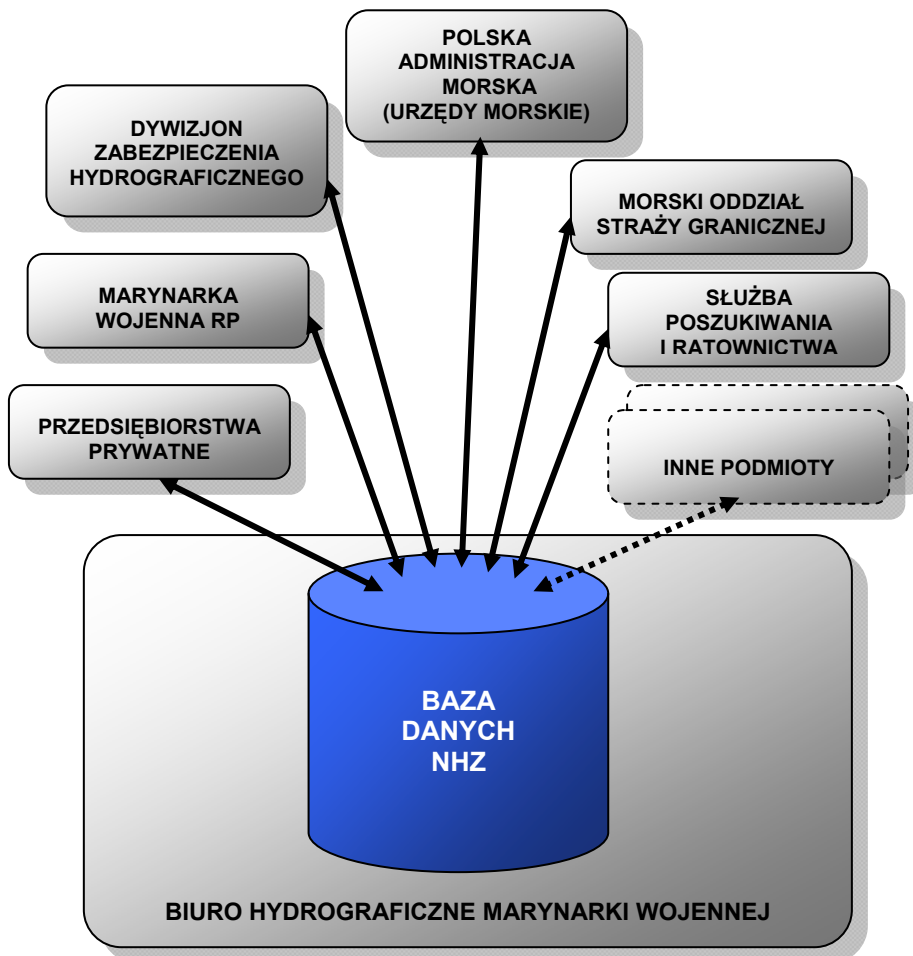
POLSKA ADMINISTRACJA MORSKA (URZĘDY MORSKIE)

DYWIZJON ZABEZPIECZENIA HYDROGRAFICZNEGO

MORSKI ODDZIAŁ STRAŻY GRANICZNEJ

MARYNARKA WOJENNA RP

SŁUŻBA POSZUKIWANIA I RATOWNICTWA

PRZEDSIĘBIORSTWA PRYWATNE

INNE PODMIOTY

BAZA DANYCH NHZ

BIURO HYDROGRAFICZNE MARYNARKI WOJENNEJ